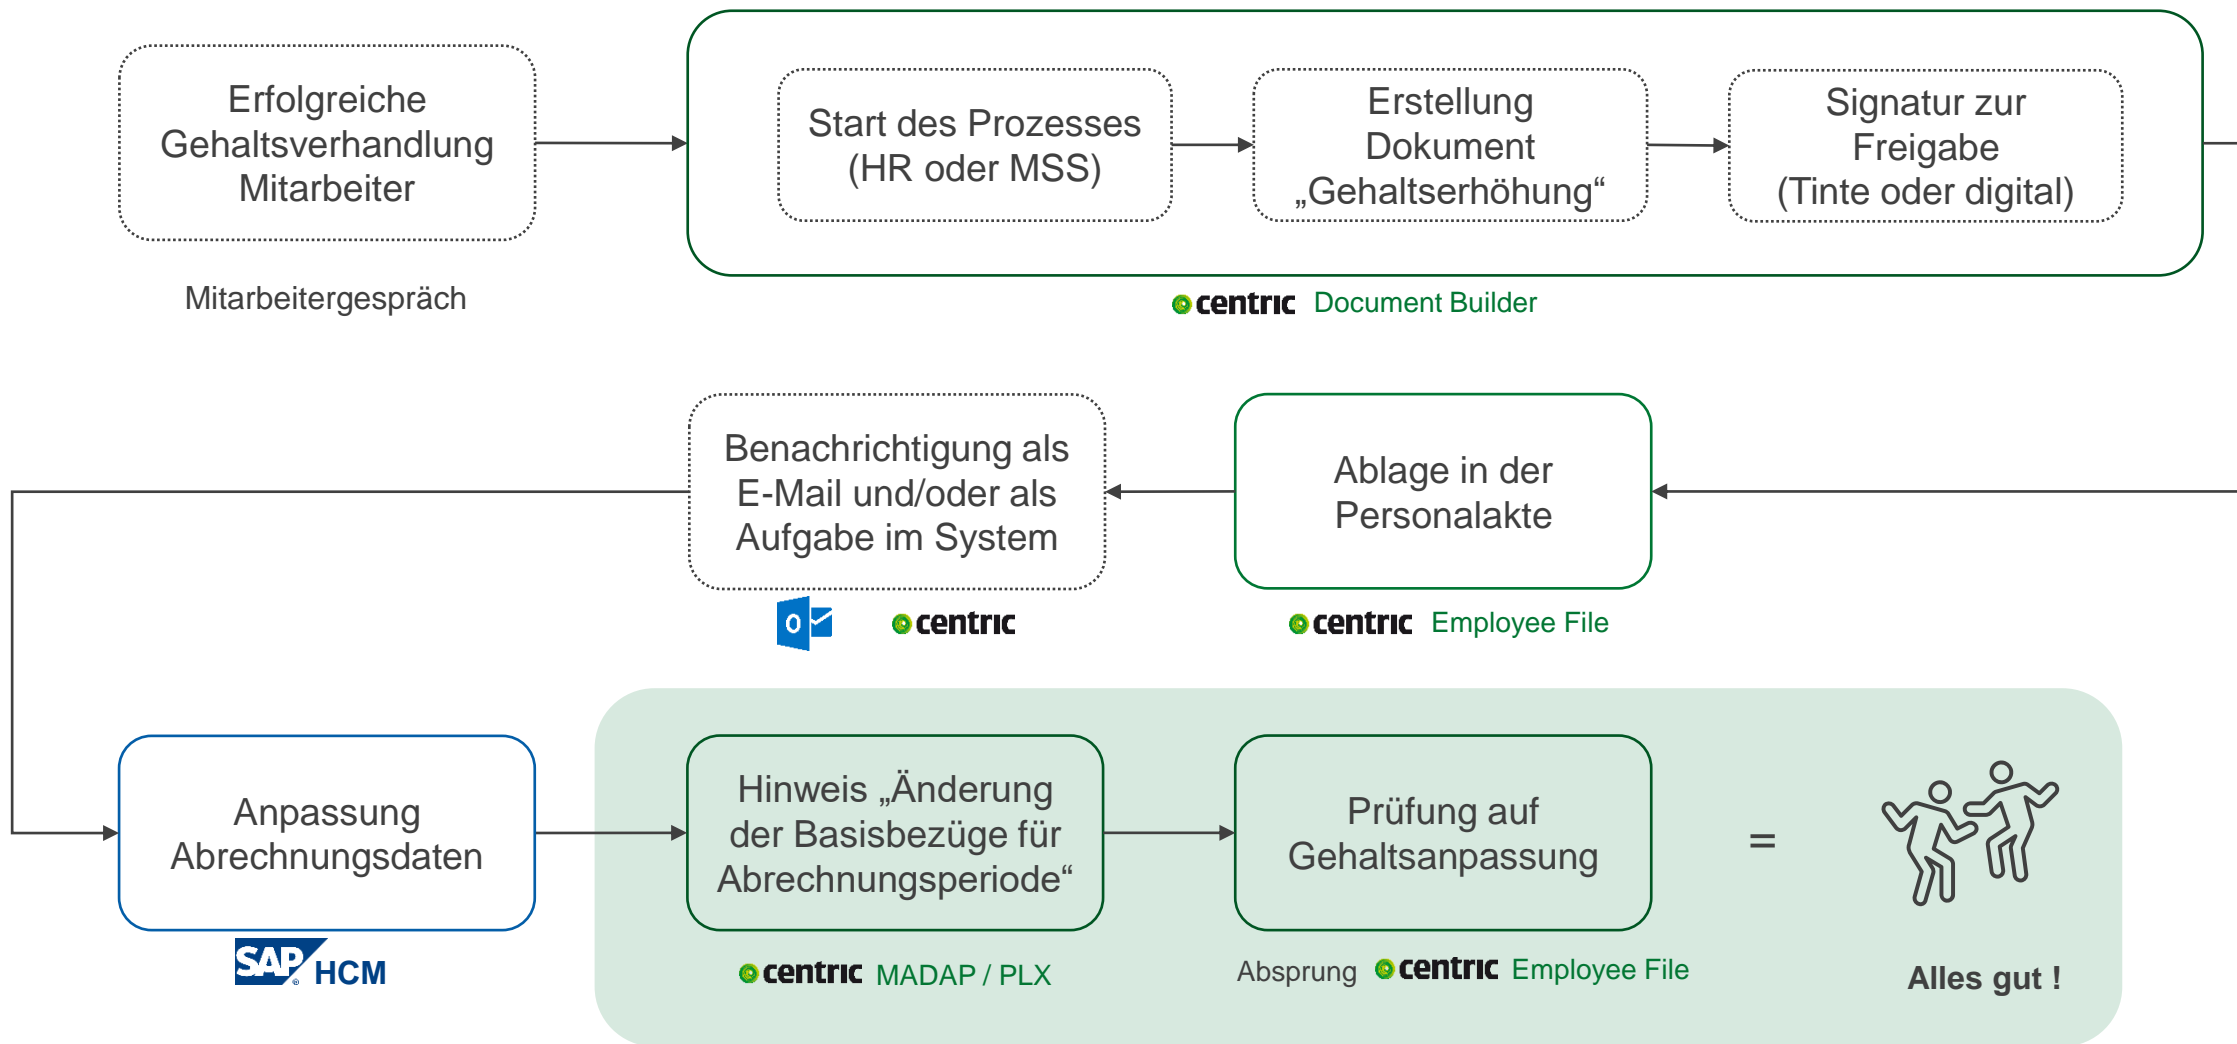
Erfolgreiche Gehaltsverhandlung Mitarbeiter

Mitarbeitergespräch

Start des Prozesses (HR oder MSS)

Erstellung Dokument „Gehaltserhöhung“

Signatur zur Freigabe (Tinte oder digital)

centric Document Builder

Ablage in der Personalakte

centric Employee File

Benachrichtigung als E-Mail und/oder als Aufgabe im System

O centric

Anpassung Abrechnungsdaten

SAP HCM

Hinweis „Änderung der Basisbezüge für Abrechnungsperiode“

centric MADAP / PLX

Prüfung auf Gehaltsanpassung

Absprung centric Employee File

=

Alles gut !